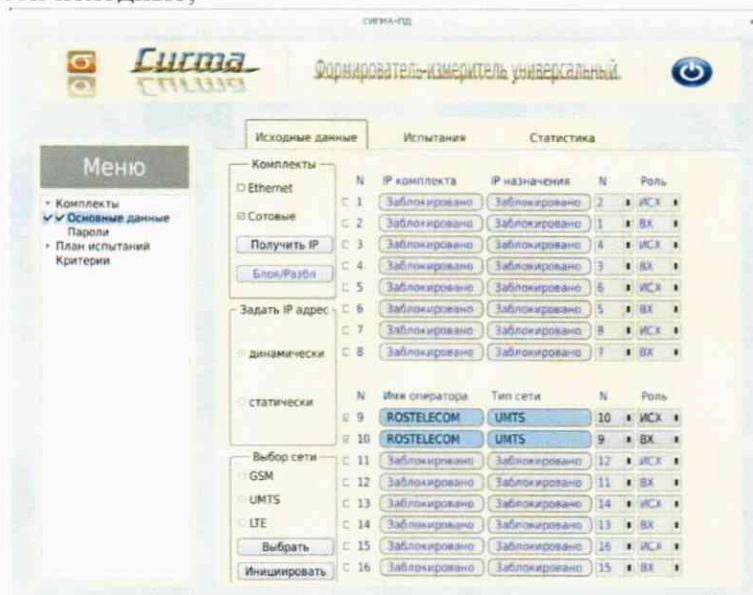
СИГМА-ПД

Сигма

Формирователь-измеритель универсальный

Исходные данные | Испытания | Статистика

Меню

- Комплекты
✓✓ Основные данные
Пароли
- План испытаний
Критерии

Комплекты
Ethernet
Сотовые
Получить IP
Блок/Разбл

Задать IP адрес
динамически
статически

Выбор сети
GSM
UMTS
LTE
Выбрать
Инициировать

| | N | IP комплекта | IP назначения | N | Роль |
|---|---|---|---|---|---|
| | 1 | Заблокировано | Заблокировано | 2 | ИСХ |
| | 2 | Заблокировано | Заблокировано | 1 | ВХ |
| | 3 | Заблокировано | Заблокировано | 4 | ИСХ |
| | 4 | Заблокировано | Заблокировано | 3 | ВХ |
| | 5 | Заблокировано | Заблокировано | 6 | ИСХ |
| | 6 | Заблокировано | Заблокировано | 5 | ВХ |
| | 7 | Заблокировано | Заблокировано | 8 | ИСХ |
| | 8 | Заблокировано | Заблокировано | 7 | ВХ |

| | N | Имя оператора | Тип сети | N | Роль |
|---|---|---|---|---|---|
| | 9 | ROSTELECOM | UMTS | 10 | ИСХ |
| | 10 | ROSTELECOM | UMTS | 9 | ВХ |
| | 11 | Заблокировано | Заблокировано | 12 | ИСХ |
| | 12 | Заблокировано | Заблокировано | 11 | ВХ |
| | 13 | Заблокировано | Заблокировано | 14 | ИСХ |
| | 14 | Заблокировано | Заблокировано | 13 | ВХ |
| | 15 | Заблокировано | Заблокировано | 16 | ИСХ |
| | 16 | Заблокировано | Заблокировано | 15 | ВХ |